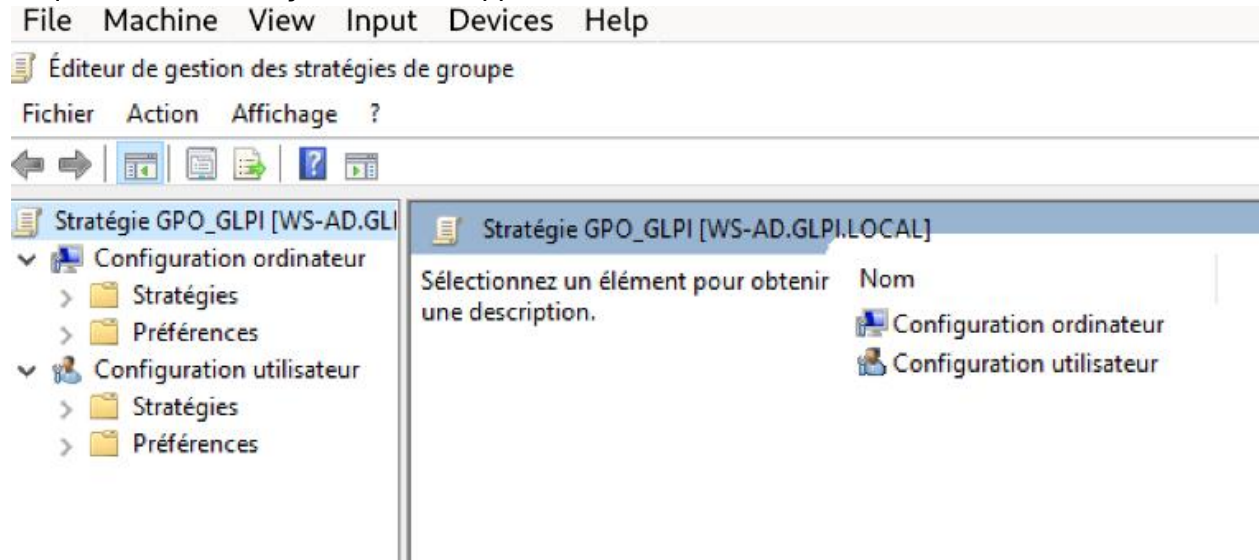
File Machine View Input Devices Help

Éditeur de gestion des stratégies de groupe

Fichier Action Affichage ?

Stratégie GPO_GLPI [WS-AD.GLI

Configuration ordinateur

Stratégies

Préférences

Configuration utilisateur

Stratégies

Préférences

Stratégie GPO_GLPI [WS-AD.GLPI.LOCAL]

Sélectionnez un élément pour obtenir une description.

Nom

Configuration ordinateur

Configuration utilisateur